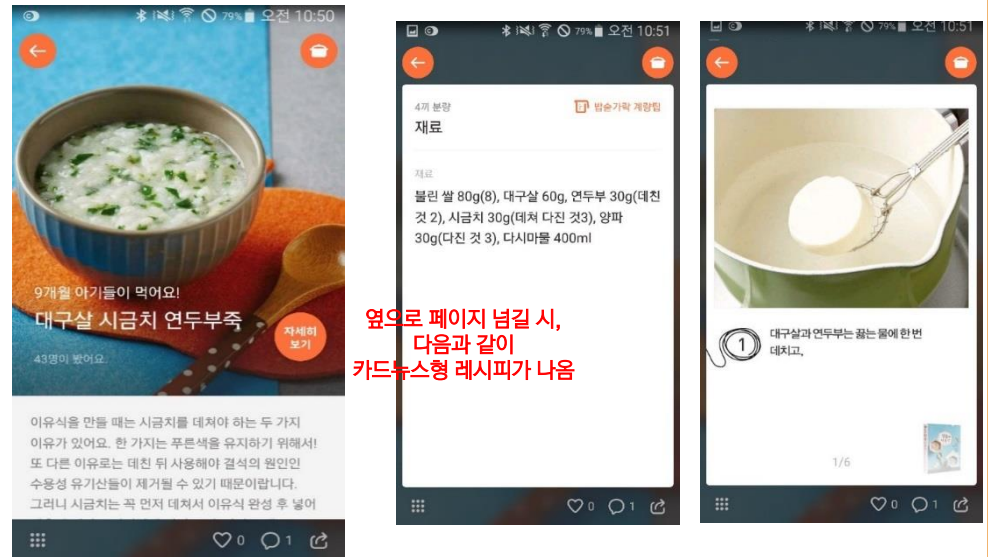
79% 오전 10:50

9개월 아기들이 먹어요!
대구살 시금치 연두부죽
43명이 봤어요
자세히 보기

이유식을 만들 때는 시금치를 데쳐야 하는 두 가지 이유가 있어요. 한 가지는 푸른색을 유지하기 위해서! 또 다른 이유로는 데친 뒤 사용해야 결석의 원인인 수용성 유기산들이 제거될 수 있기 때문이랍니다. 그러니 시금치는 꼭 먼저 데쳐서 이유식 완성 후 넣어

0 1

79% 오전 10:51

4끼 분량
재료
밥숟가락 계량팁

재료
불린 쌀 80g(8), 대구살 60g, 연두부 30g(데친 것 2), 시금치 30g(데쳐 다진 것3), 양파 30g(다진 것 3), 다시마물 400ml

0 1

옆으로 페이지 넘길 시,
다음과 같이
카드뉴스형 레시피가 나옴

79% 오전 10:51

1 대구살과 연두부는 끓는 물에 한 번 데치고,

1/6

0 1